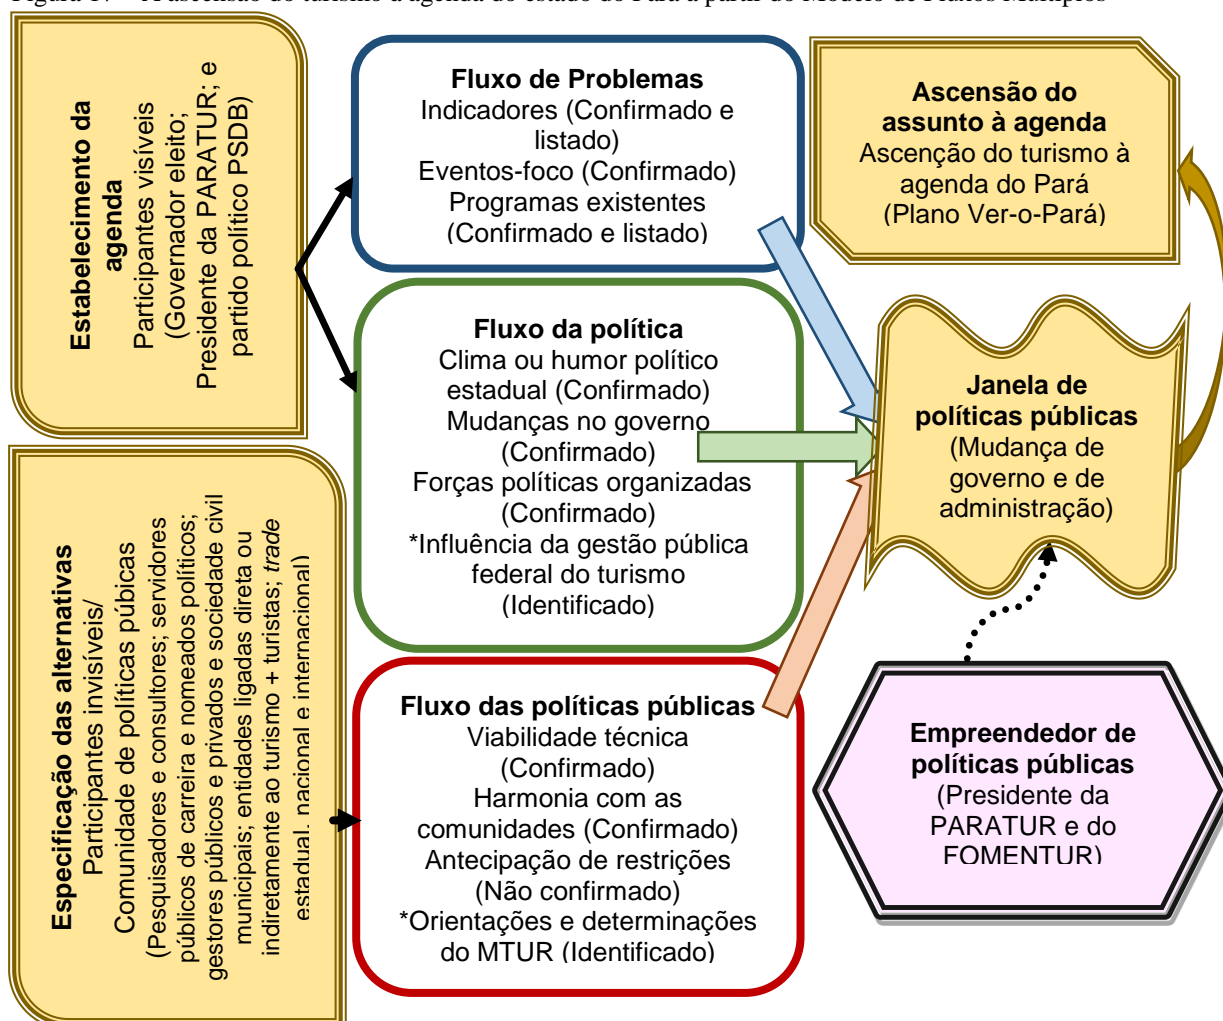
Figura 17 – A ascensão do turismo à agenda do estado do Pará a partir do Modelo de Fluxos Múltiplos

**Estabelecimento da agenda**
Participantes visíveis
(Governador eleito;
Presidente da PARATUR; e
partido político PSDB)

**Fluxo de Problemas**
Indicadores (Confirmado e listado)
Eventos-foco (Confirmado)
Programas existentes
(Confirmado e listado)

**Ascensão do assunto à agenda**
Ascenção do turismo à agenda do Pará
(Plano Ver-o-Pará)

**Fluxo da política**
Clima ou humor político estadual (Confirmado)
Mudanças no governo
(Confirmado)
Forças políticas organizadas
(Confirmado)
*Influência da gestão pública federal do turismo
(Identificado)

**Janela de políticas públicas**
(Mudança de governo e de administração)

**Especificação das alternativas**
Participantes invisíveis/
Comunidade de políticas públicas
(Pesquisadores e consultores; servidores públicos de carreira e nomeados políticos; gestores públicos e privados e sociedade civil municipais; entidades ligadas direta ou indiretamente ao turismo + turistas; *trade* estadual. nacional e internacional)

**Fluxo das políticas públicas**
Viabilidade técnica
(Confirmado)
Harmonia com as comunidades (Confirmado)
Antecipação de restrições
(Não confirmado)
*Orientações e determinações do MTUR (Identificado)

**Empreendedor de políticas públicas**
(Presidente da PARATUR e do FOMENTUR)